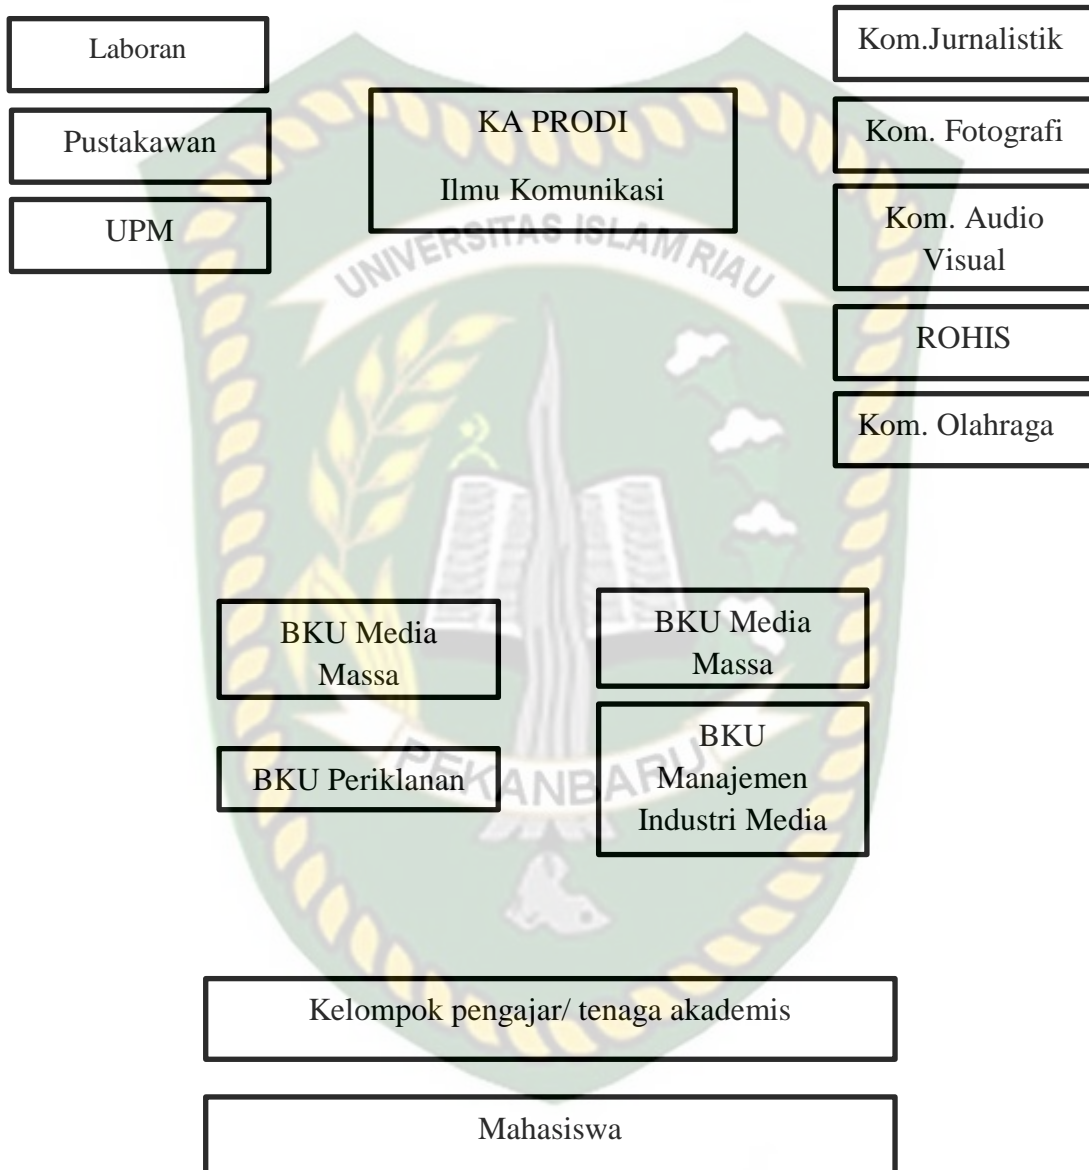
Laboran

Pustakawan

UPM

KA PRODI

Ilmu Komunikasi

Kom.Jurnalistik

Kom. Fotografi

Kom. Audio Visual

ROHIS

Kom. Olahraga

UNIVERSITAS ISLAM RIAU

BKU Media Massa

BKU Media Massa

BKU Periklanan

BKU Manajemen Industri Media

PEKANBARU

Kelompok pengajar/ tenaga akademis

Mahasiswa